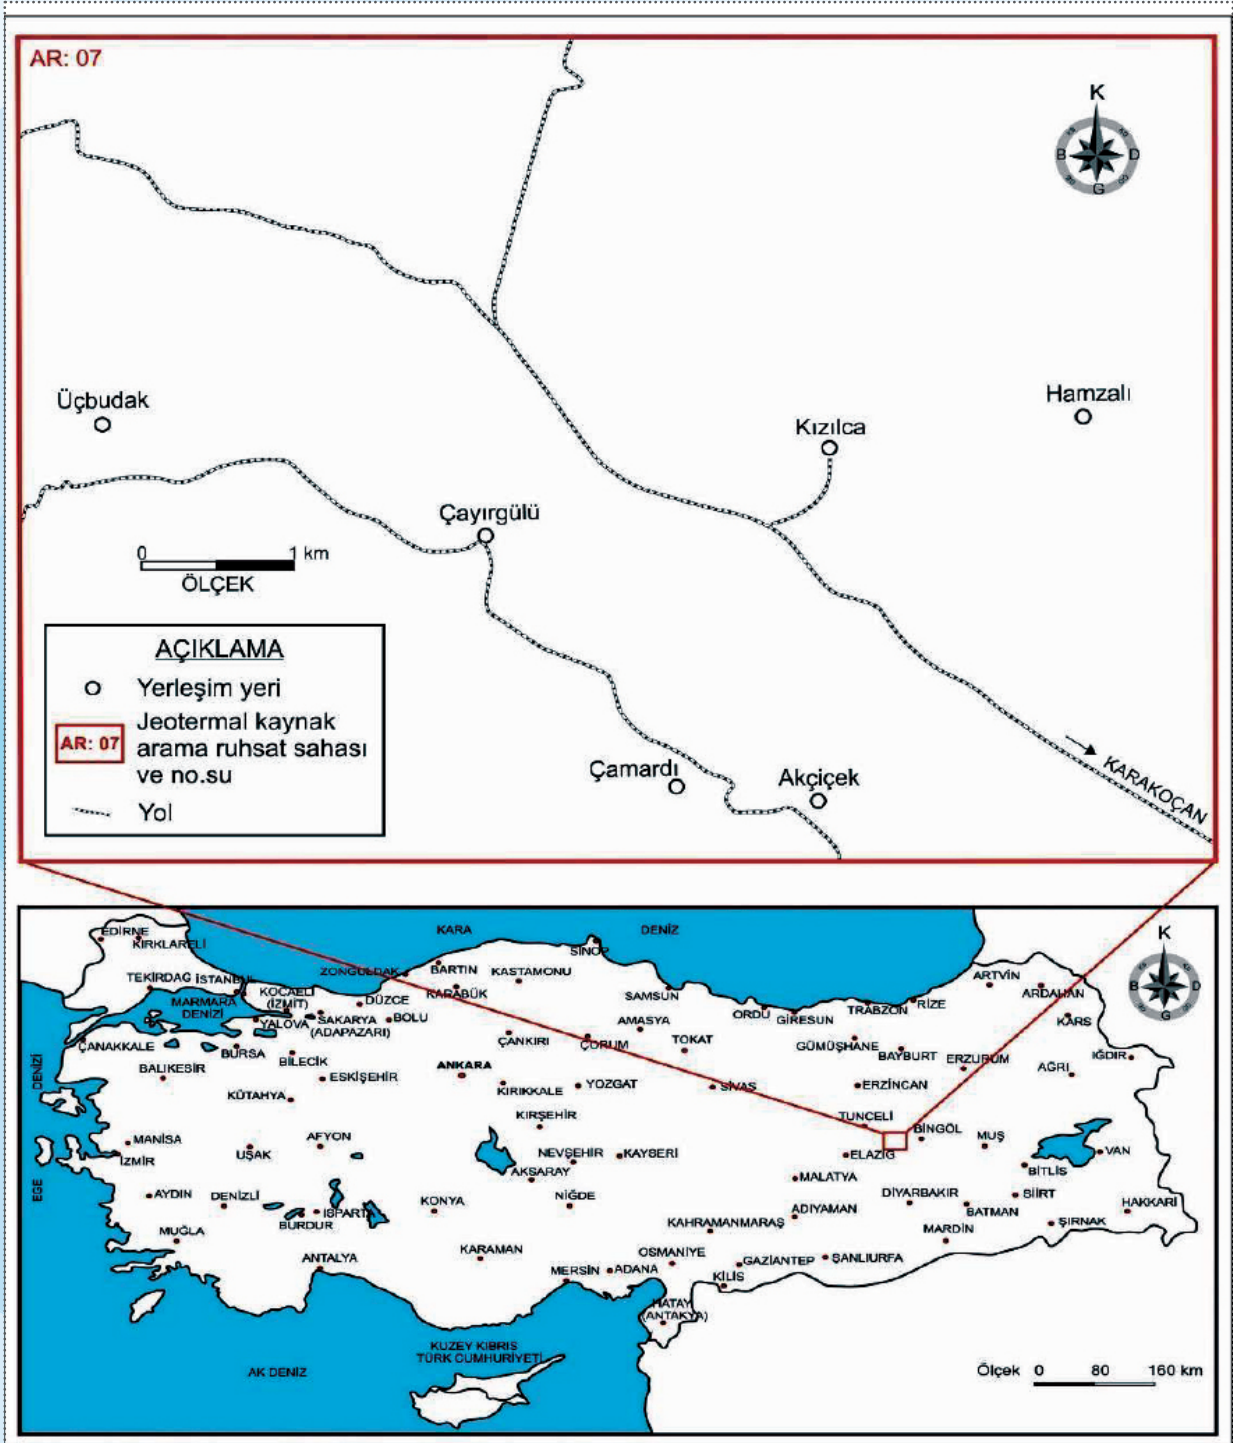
AR: 07

K
B D
G

Üçbudak

Hamzalı

Kızılca

Çayırgülü

0 1 km
ÖLÇEK

AÇIKLAMA
Yerleşim yeri
AR: 07 Jeotermal kaynak arama ruhsat sahası ve no.su
Yol

Çamardı

Akçiçek

KARAKOÇAN

K
B D
G

EDİRNE
KIRKLARELİ
KARA
DENİZ
SİNOP
TEKİRDAĞ İSTANBUL
ZONGULDAK
BARTIN
KASTAMONU
ARTVİN
ARDAHAN
MARMARA DENİZİ
KOCAELİ (İZMİT)
DÜZCE
KARABÜK
SAMSUN
ORDU
GİRESUN
TRABZON
RİZE
KARS
YALOVA
SAKARYA (ADAPAZARI)
BOLU
AMASYA
ÇANAKKALE
BURSA
ÇANKIRI
ÇORUM
TOKAT
GÜMÜŞHANE
BAYBURT
ERZURUM
AĞRI
IĞDIR
BİLECİK
ANKARA
BALIKESİR
ESKİŞEHİR
YOZGAT
SİVAS
ERZİNCAN
DENİZİ
KÜTAHYA
KIRIKKALE
KIRŞEHİR
TUNCELİ
MANİSA
AFYON
BİNGÖL
MUŞ
NEVŞEHİR
KAYSERİ
İZMİR
UŞAK
ELAZIĞ
VAN
AKSARAY
MALATYA
BİTLİS
EGE
AYDIN
DENİZLİ
NİĞDE
DİYARBAKIR
SİİRT
ISPARTA
KONYA
ADIYAMAN
BATMAN
HAKKARİ
BURDUR
KAHRAMANMARAŞ
ŞIRNAK
MUĞLA
MARDİN
ANTALYA
KARAMAN
OSMANİYE
GAZİANTEP
ŞANLIURFA
MERSİN
ADANA
KİLİS
HATAY (ANTAKYA)
KUZEY KIBRIS TÜRK CUMHURİYETİ
AK DENİZ
Ölçek 0 80 160 km